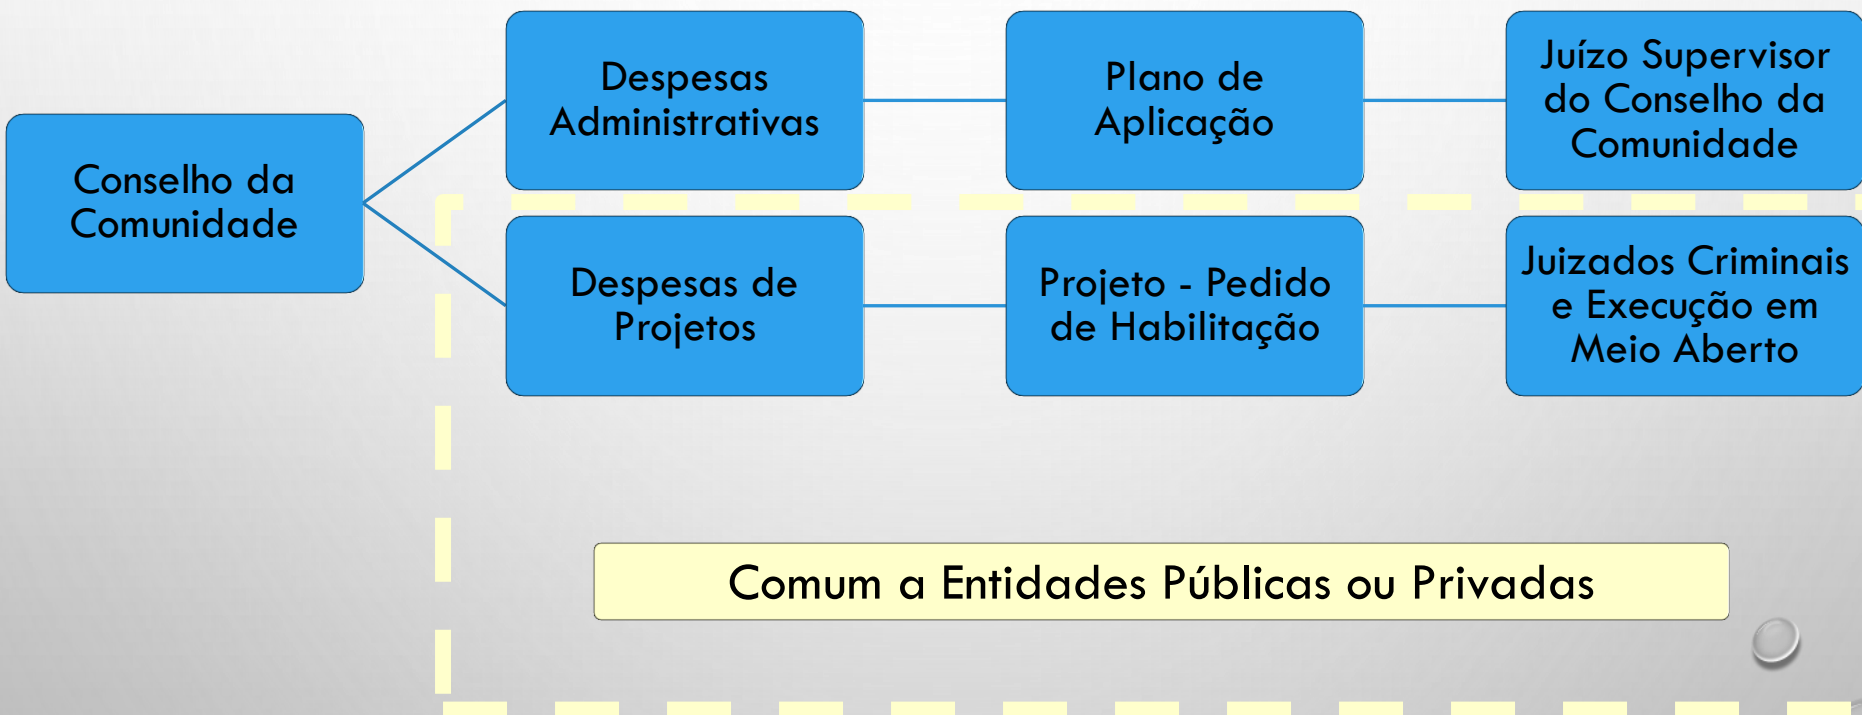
Conselho da Comunidade

Despesas Administrativas

Plano de Aplicação

Juízo Supervisor do Conselho da Comunidade

Despesas de Projetos

Projeto - Pedido de Habilitação

Juizados Criminais e Execução em Meio Aberto

Comum a Entidades Públicas ou Privadas